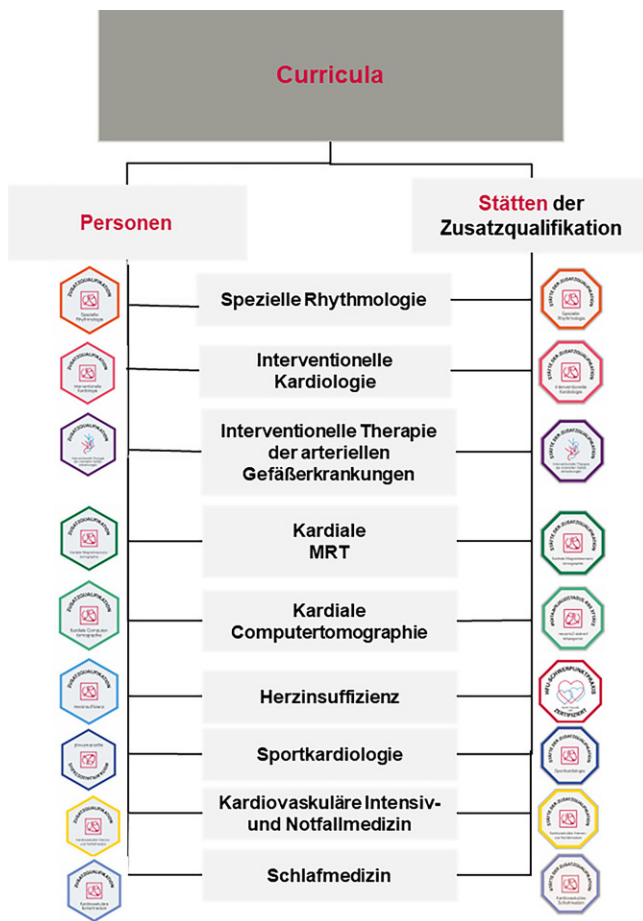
Curricula

Personen

Stätten der Zusatzqualifikation

Spezielle Rhythmologie

Interventionelle Kardiologie

Interventionelle Therapie der arteriellen Gefäßerkrankungen

Kardiale MRT

Kardiale Computertomographie

Herzinsuffizienz

Sportkardiologie

Kardiovaskuläre Intensiv- und Notfallmedizin

Schlafmedizin